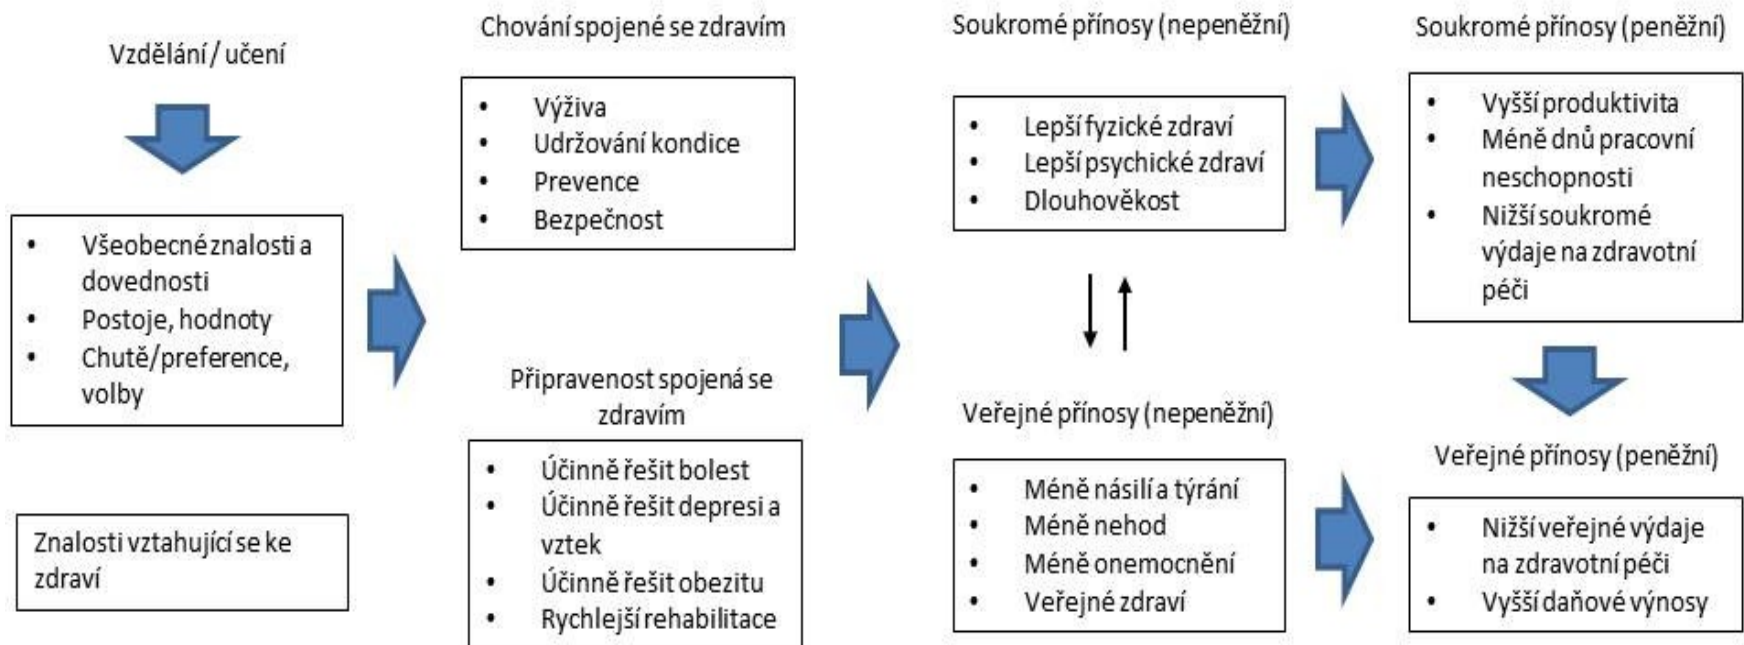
Vzdělání / učení

- Všeobecné znalosti a dovednosti
- Postoje, hodnoty
- Chutě/preference, volby

Znalosti vztahující se ke zdraví

Chování spojené se zdravím

- Výživa
- Udržování kondice
- Prevence
- Bezpečnost

Připravenost spojená se zdravím

- Účinně řešit bolest
- Účinně řešit depresi a vztek
- Účinně řešit obezitu
- Rychlejší rehabilitace

Soukromé přínosy (nepeněžní)

- Lepší fyzické zdraví
- Lepší psychické zdraví
- Dlouhověkost

Veřejné přínosy (nepeněžní)

- Méně násilí a týrání
- Méně nehod
- Méně onemocnění
- Veřejné zdraví

Soukromé přínosy (peněžní)

- Vyšší produktivita
- Méně dnů pracovní neschopnosti
- Nižší soukromé výdaje na zdravotní péči

Veřejné přínosy (peněžní)

- Nižší veřejné výdaje na zdravotní péči
- Vyšší daňové výnosy